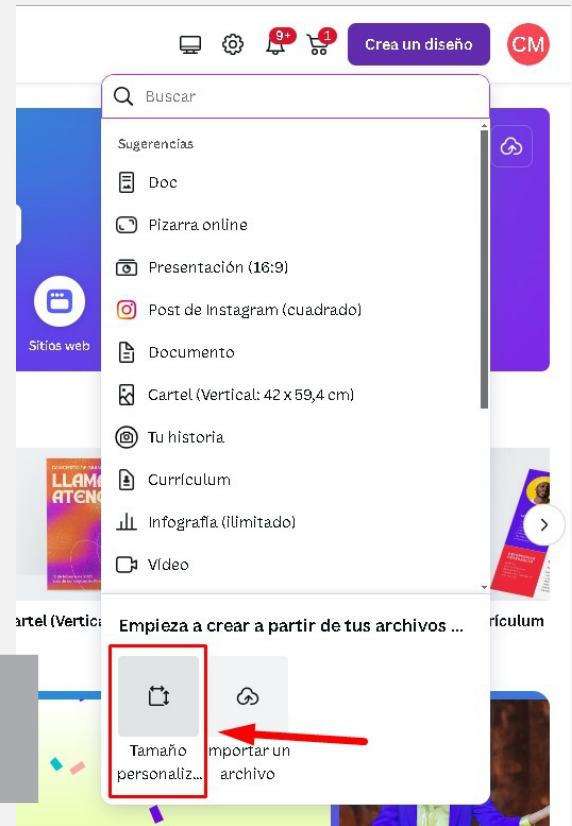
9+ 1 Crea un diseño CM

Buscar

Sugerencias

Doc

Pizarra online

Presentación (16:9)

Post de Instagram (cuadrado)

Documento

Cartel (Vertical: 42 x 59,4 cm)

Tu historia

Currículum

Infografía (ilimitado)

Vídeo

Sitios web

LLAMA ATENC

artel (Vertica

rículum

Empieza a crear a partir de tus archivos ...

Tamaño personaliz...

Importar un archivo